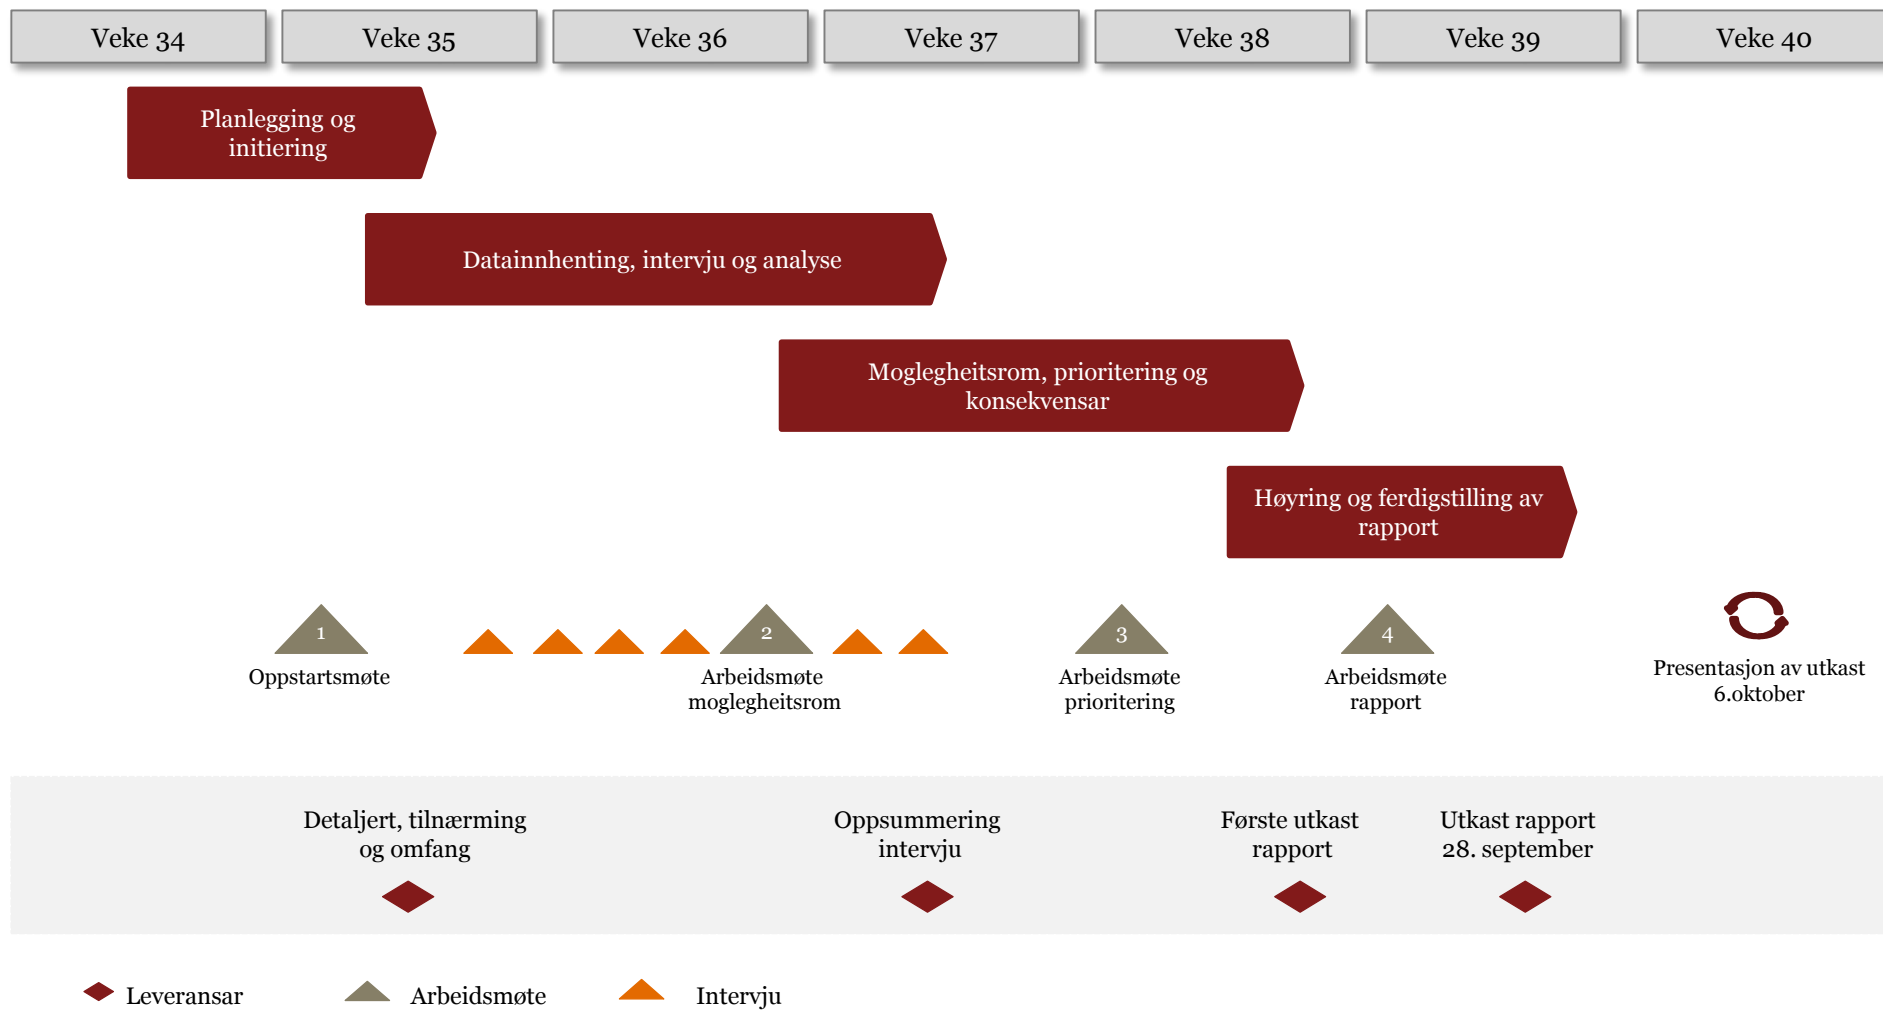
Veke 34 Veke 35 Veke 36 Veke 37 Veke 38 Veke 39 Veke 40

Planlegging og initiering

Datainnhenting, intervju og analyse

Moglegheitsrom, prioritering og konsekvensar

Høyring og ferdigstilling av rapport

1
Oppstartsmøte

2
Arbeidsmøte moglegheitsrom

3
Arbeidsmøte prioritering

4
Arbeidsmøte rapport

Presentasjon av utkast 6.oktober

Detaljert, tilnærming og omfang

Oppsummering intervju

Første utkast rapport

Utkast rapport 28. september

Leveransar Arbeidsmøte Intervju